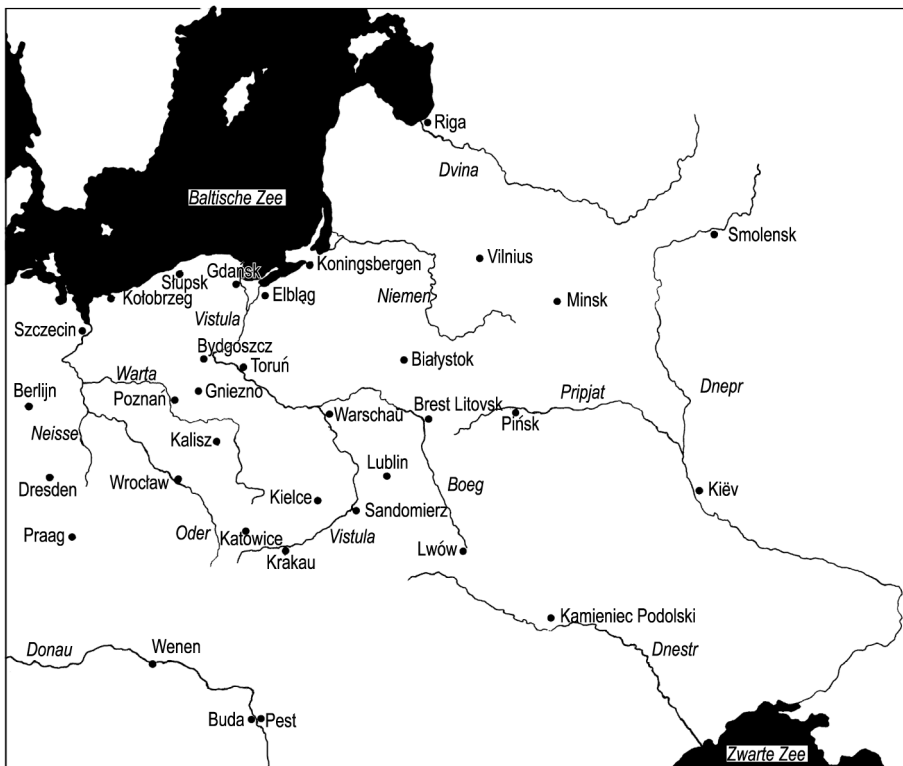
Riga
Dvina
Baltische Zee
Smolensk
Vilnius
Koningsbergen
Gdańsk
Słupsk
Elbląg
Kołobrzeg
Niemen
Minsk
Szczecin
Vistula
Bydgoszcz
Toruń
Białystok
Warta
Berlijn
Gniezno
Poznań
Warschau
Brest Litovsk
Pińsk
Pripjat
Dnepr
Neisse
Kalisz
Lublin
Dresden
Wrocław
Kielce
Boeg
Kiëv
Sandomierz
Praag
Oder
Katowice
Vistula
Krakau
Lwów
Kamieniec Podolski
Donau
Wenen
Dnestr
Buda
Pest
Zwarte Zee